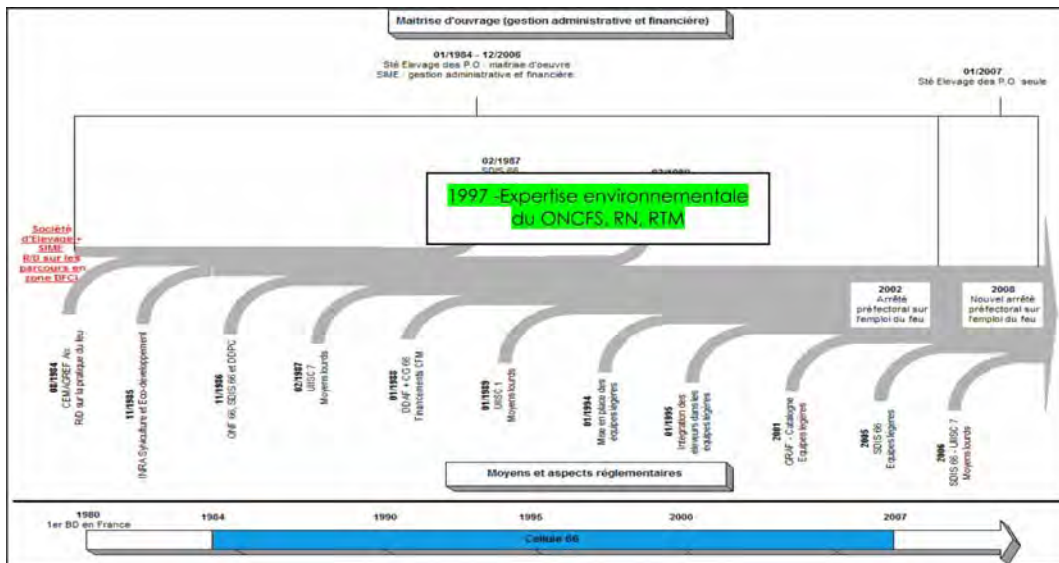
Maitrise d'ouvrage (gestion administrative et financière)

01/1984 - 12/2006
Sté Elevage des P.O : maitrise d'oeuvre
SIME : gestion administrative et financière

01/2007
Sté Elevage des P.O seule

02/1987
SDIS 66

1997 -Expertise environnementale du ONCFS, RN, RTM

Société d'Elevage+ SIME R/D sur les parcours en zone DFCI

2002
Arrêté préfectoral sur l'emploi du feu

2008
Nouvel arrêté préfectoral sur l'emploi du feu

07/1984
CEMAGREF Aix
R/D sur la pratique du feu

11/1985
INRA Sylviculture et Eco-développement

11/1986
ONF 66, SDIS 66 et DDPC

02/1987
UIISC 7
Moyens lourds

01/1988
DDAF + CG 66
Financements CTM

01/1989
UIISC 1
Moyens lourds

01/1994
Mise en place des équipes légères

01/1995
Intégration des éleveurs dans les équipes légères

2001
CRAF - Catalogne
Equipes légères

2005
SDIS 66
Equipes légères

2006
SDIS 66 - UIISC 7
Moyens lourds

Moyens et aspects réglementaires

1980
1er BD en France
1984
1990
1995
2000
2007
Cellule 66